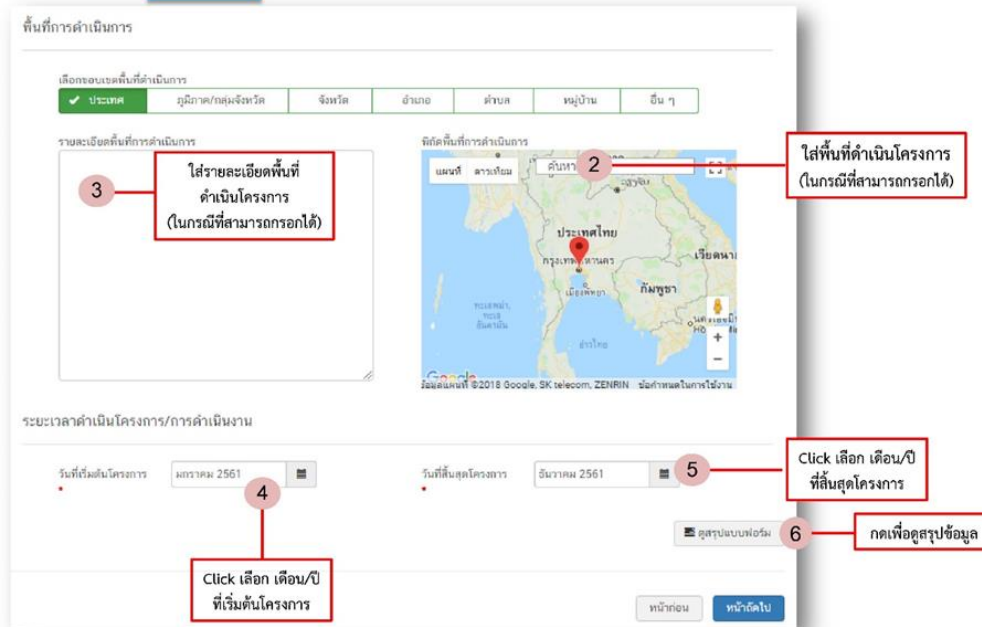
พื้นที่การดำเนินการ

เลือกขอบเขตพื้นที่ดำเนินการ

| ✔ ประเทศ | ภูมิภาค/กลุ่มจังหวัด | จังหวัด | อำเภอ | ตำบล | หมู่บ้าน | อื่น ๆ |
|---|---|---|---|---|---|---|

รายละเอียดพื้นที่การดำเนินการ

3

ใส่รายละเอียดพื้นที่ดำเนินโครงการ (ในกรณีที่สามารถกรอกได้)

พิกัดพื้นที่การดำเนินการ

แผนที่ ดาวเทียม

ค้นหา

2

ใส่พื้นที่ดำเนินโครงการ (ในกรณีที่สามารถกรอกได้)

ประเทศไทย

กรุงเทพมหานคร

เมืองพัทยา

กัมพูชา

เวียดนาม

ทะเลอันดามัน

อ่าวไทย

Google

ข้อมูลแผนที่ ©2018 Google, SK telecom, ZENRIN ข้อกำหนดในการใช้งาน

ระยะเวลาดำเนินโครงการ/การดำเนินงาน

วันที่เริ่มต้นโครงการ • มกราคม 2561

วันที่สิ้นสุดโครงการ • ธันวาคม 2561

5

Click เลือก เดือน/ปี ที่สิ้นสุดโครงการ

4

Click เลือก เดือน/ปี ที่เริ่มต้นโครงการ

ดูสรุปแบบฟอร์ม

6

กดเพื่อดูสรุปข้อมูล

หน้าก่อน

หน้าถัดไป